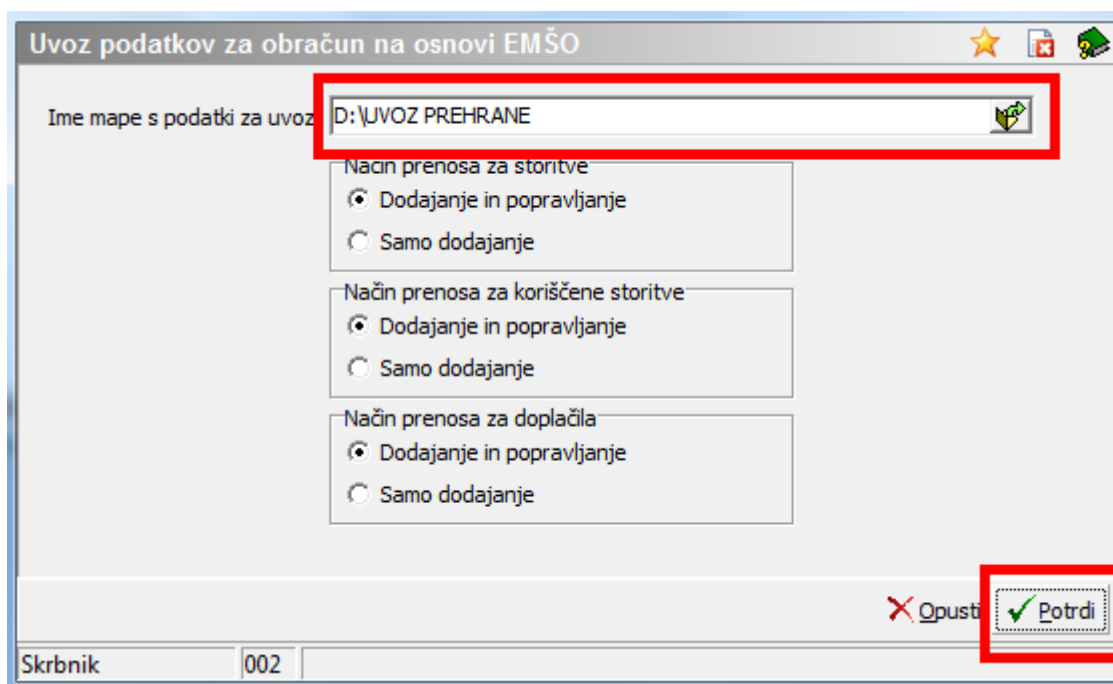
Uvoz podatkov za obračun na osnovi EMŠO

Ime mape s podatki za uvoz D:\UVOZ PREHRANE

Način prenosa za storitve
Dodajanje in popravljanje
Samo dodajanje

Način prenosa za koriščene storitve
Dodajanje in popravljanje
Samo dodajanje

Način prenosa za doplačila
Dodajanje in popravljanje
Samo dodajanje

Opusti
Potrdi

Skrbnik
002